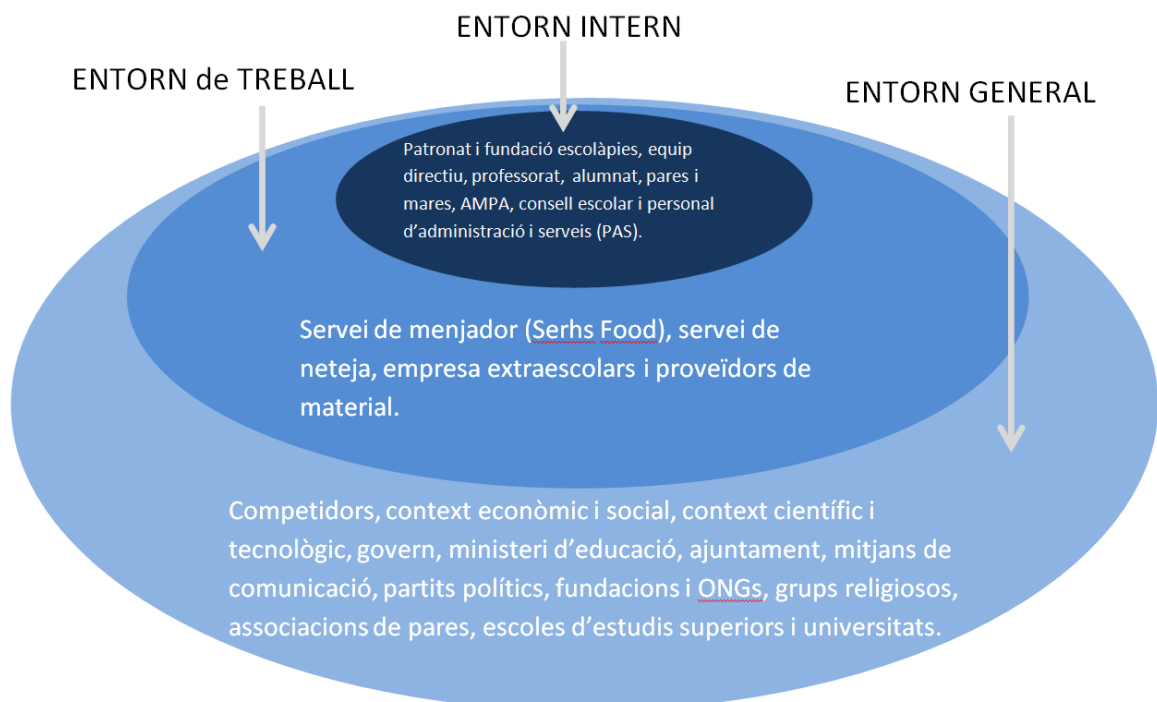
ENTORN INTERN

ENTORN de TREBALL

ENTORN GENERAL

Patronat i fundació escolàpies, equip directiu, professorat, alumnat, pares i mares, AMPA, consell escolar i personal d'administració i serveis (PAS).

Servei de menjador (Serhs Food), servei de neteja, empresa extraescolars i proveïdors de material.

Competidors, context econòmic i social, context científic i tecnològic, govern, ministeri d'educació, ajuntament, mitjans de comunicació, partits polítics, fundacions i ONGs, grups religiosos, associacions de pares, escoles d'estudis superiors i universitats.